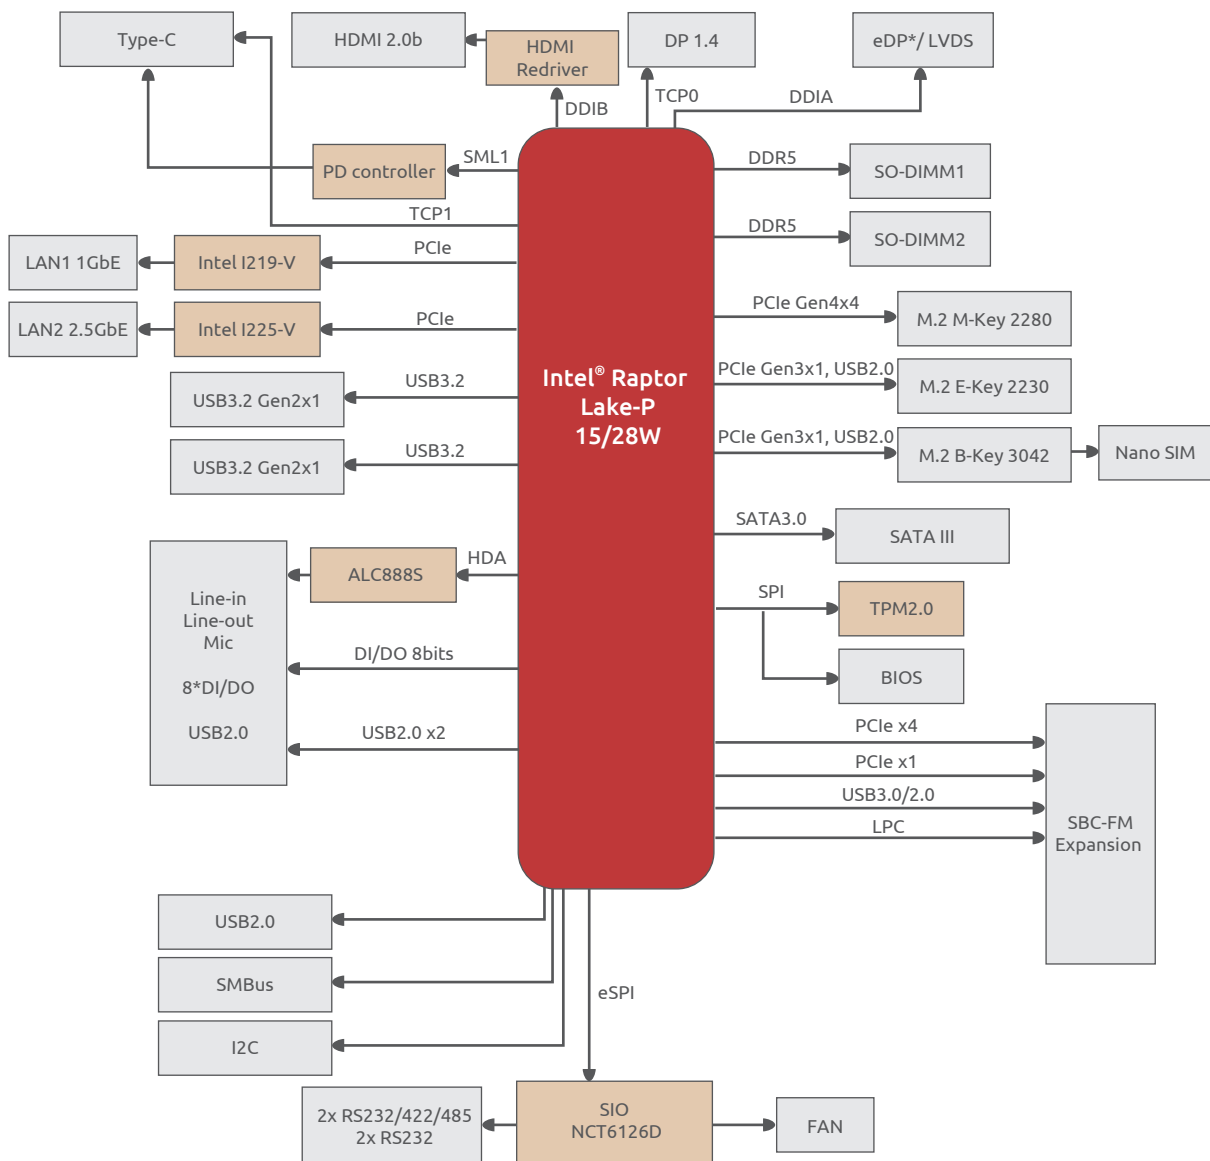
Type-C

HDMI 2.0b

HDMI Redriver

DP 1.4

eDP*/ LVDS

DDIB

TCP0

DDIA

PD controller

SML1

TCP1

DDR5

SO-DIMM1

DDR5

SO-DIMM2

LAN1 1GbE

Intel I219-V

PCIe

LAN2 2.5GbE

Intel I225-V

PCIe

PCIe Gen4x4

M.2 M-Key 2280

USB3.2 Gen2x1

USB3.2

Intel® Raptor Lake-P 15/28W

PCIe Gen3x1, USB2.0

M.2 E-Key 2230

USB3.2 Gen2x1

USB3.2

PCIe Gen3x1, USB2.0

M.2 B-Key 3042

Nano SIM

SATA3.0

SATA III

ALC888S

HDA

Line-in
Line-out
Mic

8*DI/DO

USB2.0

SPI

TPM2.0

BIOS

DI/DO 8bits

USB2.0 x2

PCIe x4

PCIe x1

USB3.0/2.0

LPC

SBC-FM Expansion

USB2.0

SMBus

eSPI

I2C

2x RS232/422/485
2x RS232

SIO
NCT6126D

FAN